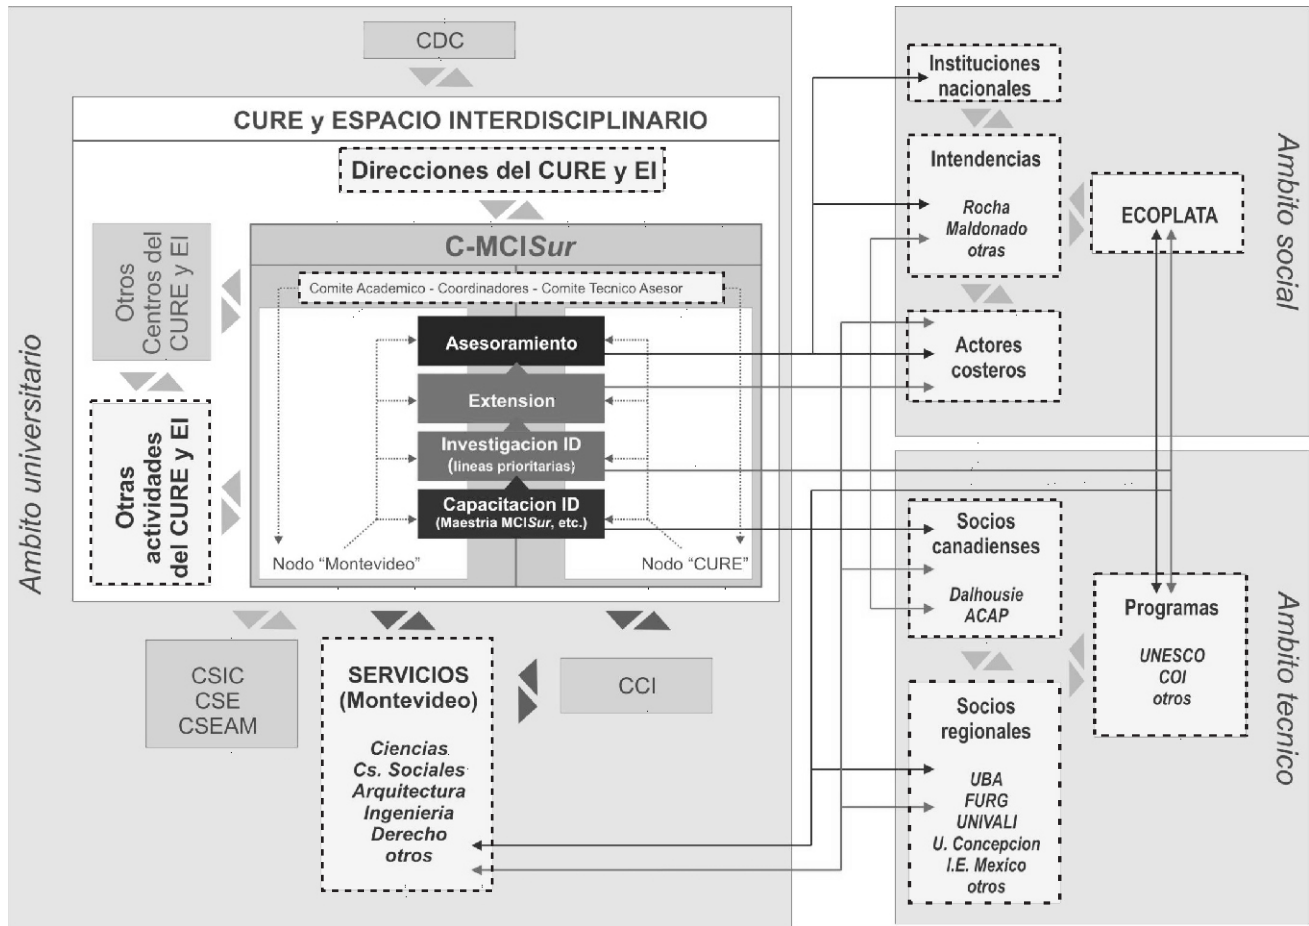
CDC

CURE y ESPACIO INTERDISCIPLINARIO

Direcciones del CURE y EI

C-MCISur

Comite Academico - Coordinadores - Comite Tecnico Asesor

Otros Centros del CURE y EI

Otras actividades del CURE y EI

Asesoramiento

Extension

Investigacion ID (lineas prioritarias)

Capacitacion ID (Maestria MCISur, etc.)

Nodo "Montevideo"

Nodo "CURE"

Ambito universitario

CSIC
CSE
CSEAM

SERVICIOS (Montevideo)

Ciencias
Cs. Sociales
Arquitectura
Ingenieria
Derecho
otros

CCI

Instituciones nacionales

Intendencias

Rocha
Maldonado
otras

ECOPLATA

Actores costeros

Ambito social

Socios canadienses

Dalhousie
ACAP

Programas

UNESCO
COI
otros

Socios regionales

UBA
FURG
UNIVALI
U. Concepcion
I.E. Mexico
otros

Ambito tecnico